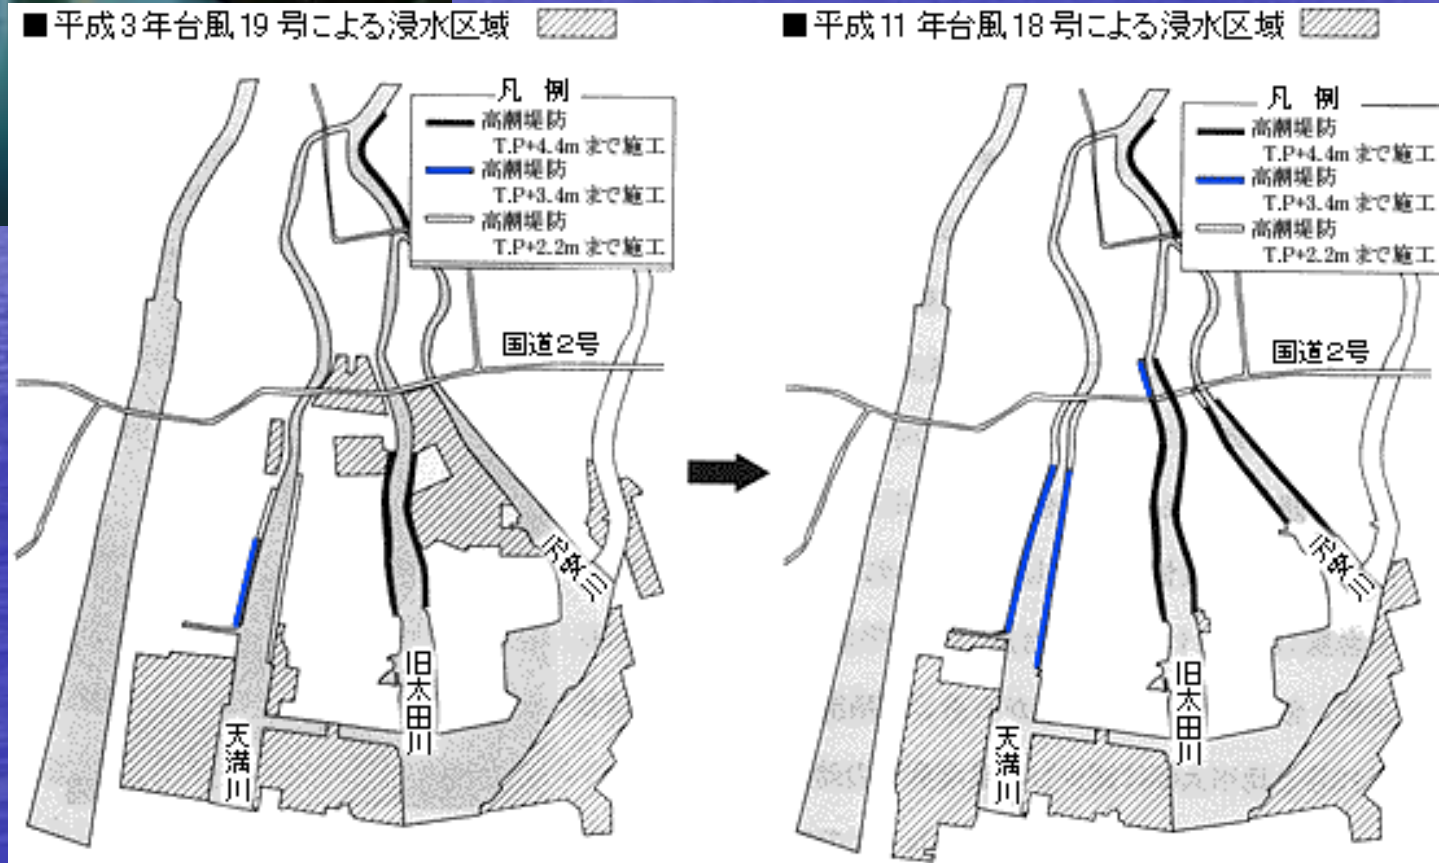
■平成3年台風19号による浸水区域

凡 例
高潮堤防 T.P+4.4m まで施工
高潮堤防 T.P+3.4m まで施工
高潮堤防 T.P+2.2m まで施工

国道2号

京橋川

旧太田川

天満川

■平成11年台風18号による浸水区域

凡 例
高潮堤防 T.P+4.4m まで施工
高潮堤防 T.P+3.4m まで施工
高潮堤防 T.P+2.2m まで施工

国道2号

京橋川

旧太田川

天満川